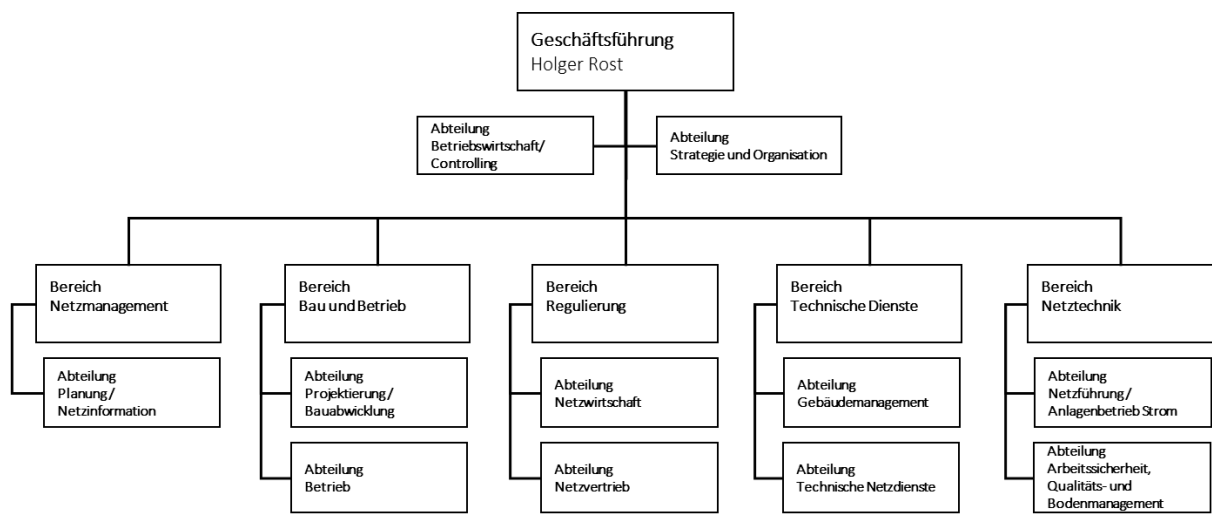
Geschäftsführung
Holger Rost

Abteilung
Betriebswirtschaft/
Controlling

Abteilung
Strategie und Organisation

Bereich
Netzmanagement

Abteilung
Planung/
Netzinformation

Bereich
Bau und Betrieb

Abteilung
Projektierung/
Bauabwicklung

Abteilung
Betrieb

Bereich
Regulierung

Abteilung
Netzwirtschaft

Abteilung
Netzvertrieb

Bereich
Technische Dienste

Abteilung
Gebäudemanagement

Abteilung
Technische Netzdienste

Bereich
Netztechnik

Abteilung
Netzführung/
Anlagenbetrieb Strom

Abteilung
Arbeitssicherheit,
Qualitäts- und
Bodenmanagement